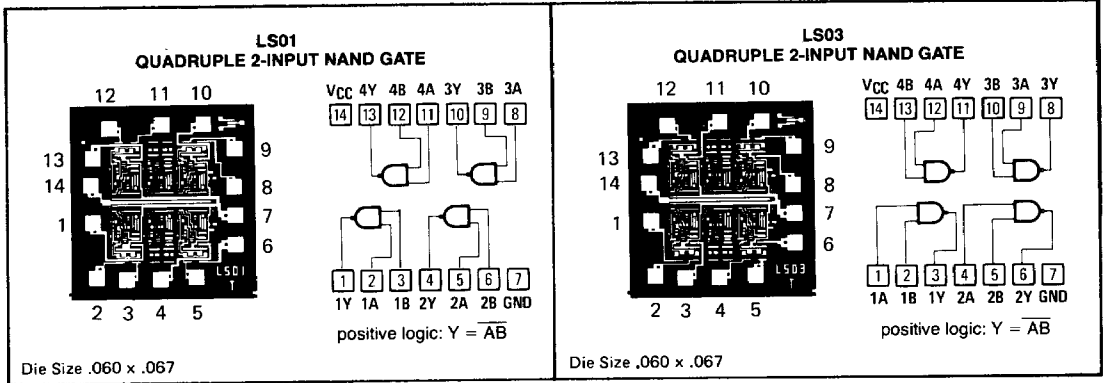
LS01
QUADRUPLE 2-INPUT NAND GATE

12 11 10
13
14
1
9
8
7
6
2 3 4 5

LS01
T

$V_{CC}$ 4Y 4B 4A 3Y 3B 3A
14 13 12 11 10 9 8
1 2 3 4 5 6 7
1Y 1A 1B 2Y 2A 2B GND

positive logic: $Y = \overline{AB}$

Die Size .060 x .067

LS03
QUADRUPLE 2-INPUT NAND GATE

12 11 10
13
14
1
9
8
7
6
2 3 4 5

LS03
T

$V_{CC}$ 4B 4A 4Y 3B 3A 3Y
14 13 12 11 10 9 8
1 2 3 4 5 6 7
1A 1B 1Y 2A 2B 2Y GND

positive logic: $Y = \overline{AB}$

Die Size .060 x .067